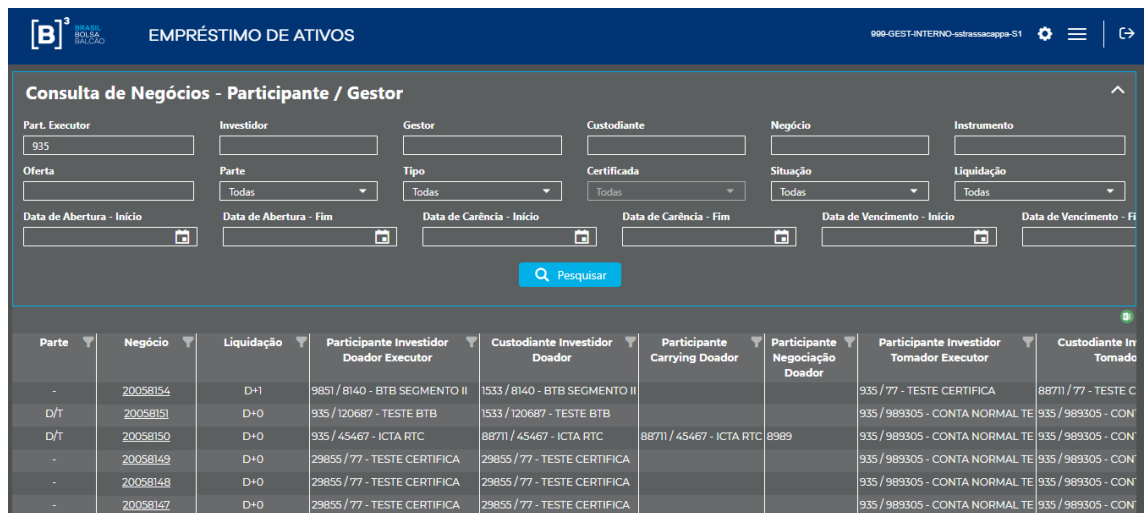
[B]³ BRASIL BOLSA BALCÃO EMPRÉSTIMO DE ATIVOS

999-GEST-INTERNO-sstrassacappa-S1

Consulta de Negócios - Participante / Gestor

Part. Executor
935
Investidor
Gestor
Custodiante
Negócio
Instrumento
Oferta
Parte
Todas
Tipo
Todas
Certificada
Todas
Situação
Todas
Liquidação
Todas
Data de Abertura - Início
Data de Abertura - Fim
Data de Carência - Início
Data de Carência - Fim
Data de Vencimento - Início
Data de Vencimento - Fi

Pesquisar

| Parte | Negócio | Liquidação | Participante Investidor Doador Executor | Custodiante Investidor Doador | Participante Carrying Doador | Participante Negociação Doador | Participante Investidor Tomador Executor | Custodiante In Tomado |
|---|---|---|---|---|---|---|---|---|
| - | 20058154 | D+1 | 9851 / 8140 - BTB SEGMENTO II | 1533 / 8140 - BTB SEGMENTO II | | | 935 / 77 - TESTE CERTIFICA | 88711 / 77 - TESTE C |
| D/T | 20058151 | D+0 | 935 / 120687 - TESTE BTB | 1533 / 120687 - TESTE BTB | | | 935 / 989305 - CONTA NORMAL TE | 935 / 989305 - CONT |
| D/T | 20058150 | D+0 | 935 / 45467 - ICTA RTC | 88711 / 45467 - ICTA RTC | 88711 / 45467 - ICTA RTC | 8989 | 935 / 989305 - CONTA NORMAL TE | 935 / 989305 - CONT |
| - | 20058149 | D+0 | 29855 / 77 - TESTE CERTIFICA | 29855 / 77 - TESTE CERTIFICA | | | 935 / 989305 - CONTA NORMAL TE | 935 / 989305 - CONT |
| - | 20058148 | D+0 | 29855 / 77 - TESTE CERTIFICA | 29855 / 77 - TESTE CERTIFICA | | | 935 / 989305 - CONTA NORMAL TE | 935 / 989305 - CONT |
| - | 20058147 | D+0 | 29855 / 77 - TESTE CERTIFICA | 29855 / 77 - TESTE CERTIFICA | | | 935 / 989305 - CONTA NORMAL TE | 935 / 989305 - CONT |